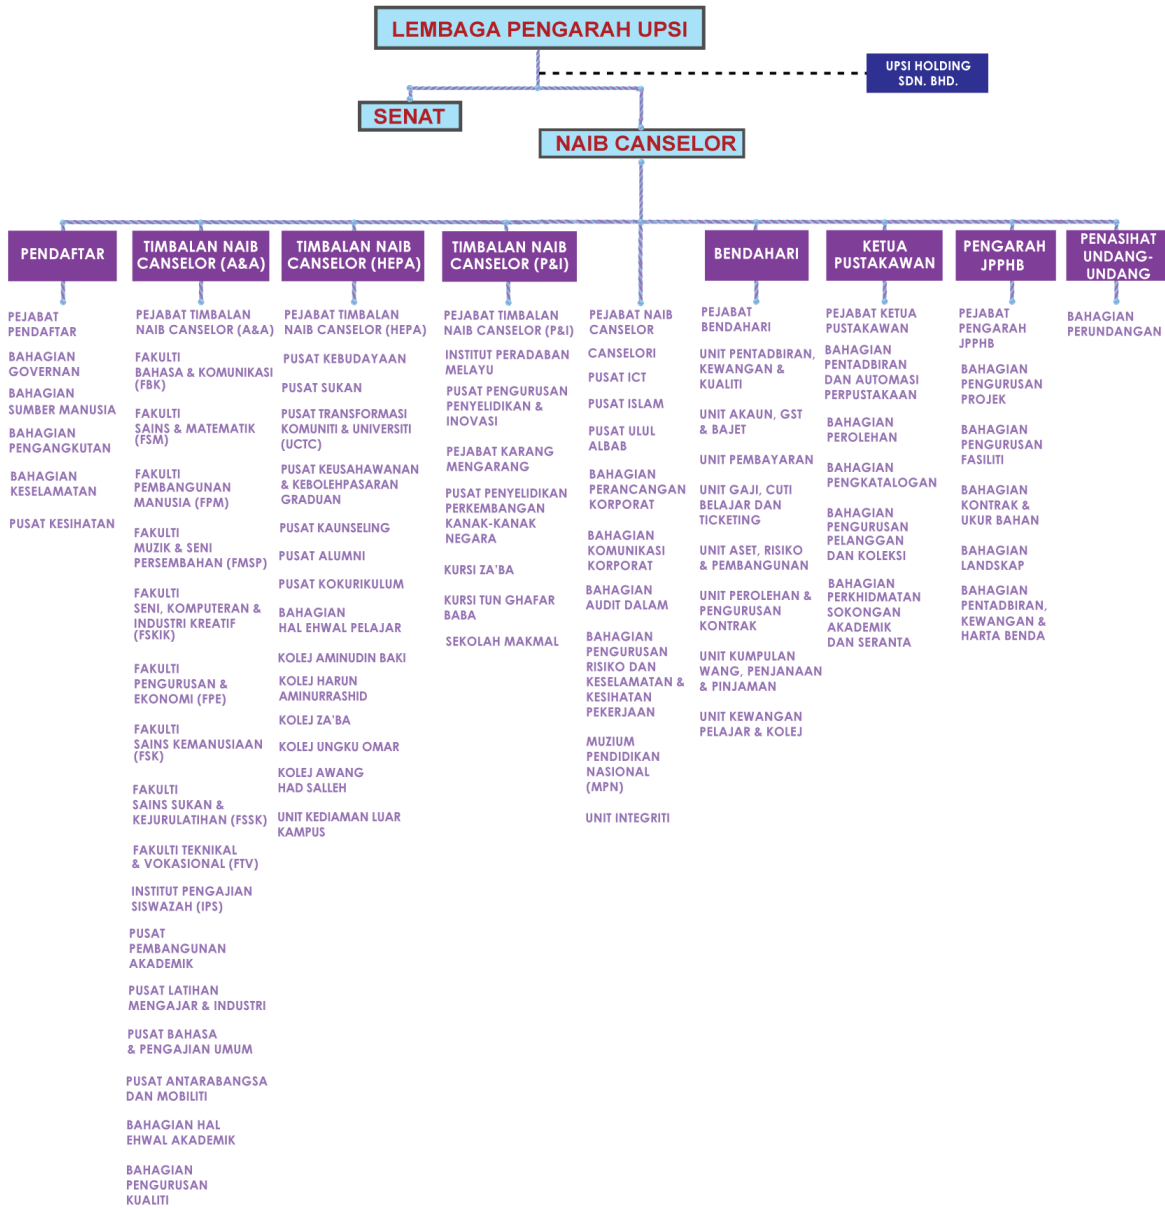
LEMBAGA PENGARAH UPSI

UPSI HOLDING SDN. BHD.

SENAT

NAIB CANSELOR

PENDAFTAR

PEJABAT PENDAFTAR

BAHAGIAN GOVERNAN

BAHAGIAN SUMBER MANUSIA

BAHAGIAN PENGANGKUTAN

BAHAGIAN KESELAMATAN

PUSAT KESIHATAN

TIMBALAN NAIB CANSELOR (A&A)

PEJABAT TIMBALAN NAIB CANSELOR (A&A)

FAKULTI BAHASA & KOMUNIKASI (FBK)

FAKULTI SAINS & MATEMATIK (FSM)

FAKULTI PEMBANGUNAN MANUSIA (FPM)

FAKULTI MUZIK & SENI PERSEMBAHAN (FMSP)

FAKULTI SENI, KOMPUTERAN & INDUSTRI KREATIF (FSKIK)

FAKULTI PENGURUSAN & EKONOMI (FPE)

FAKULTI SAINS KEMANUSIAAN (FSK)

FAKULTI SAINS SUKAN & KEJURULATIHAN (FSSK)

FAKULTI TEKNIKAL & VOKASIONAL (FTV)

INSTITUT PENGAJIAN SISWAZAH (IPS)

PUSAT PEMBANGUNAN AKADEMIK

PUSAT LATIHAN MENGAJAR & INDUSTRI

PUSAT BAHASA & PENGAJIAN UMUM

PUSAT ANTARABANGSA DAN MOBILITI

BAHAGIAN HAL EHWAL AKADEMIK

BAHAGIAN PENGURUSAN KUALITI

TIMBALAN NAIB CANSELOR (HEPA)

PEJABAT TIMBALAN NAIB CANSELOR (HEPA)

PUSAT KEBUDAYAAN

PUSAT SUKAN

PUSAT TRANSFORMASI KOMUNITI & UNIVERSITI (UCTC)

PUSAT KEUSAHAWANAN & KEBOLEHPASARAN GRADUAN

PUSAT KAUNSELING

PUSAT ALUMNI

PUSAT KOKURIKULUM

BAHAGIAN HAL EHWAL PELAJAR

KOLEJ AMINUDIN BAKI

KOLEJ HARUN AMINURRASHID

KOLEJ ZA'BA

KOLEJ UNGKU OMAR

KOLEJ AWANG HAD SALLEH

UNIT KEDIAMAN LUAR KAMPUS

TIMBALAN NAIB CANSELOR (P&I)

PEJABAT TIMBALAN NAIB CANSELOR (P&I)

INSTITUT PERADABAN MELAYU

PUSAT PENGURUSAN PENYELIDIKAN & INOVASI

PEJABAT KARANG MENGARANG

PUSAT PENYELIDIKAN PERKEMBANGAN KANAK-KANAK NEGARA

KURSI ZA'BA

KURSI TUN GHAFAR BABA

SEKOLAH MAKMAL

PEJABAT NAIB CANSELOR

CANSELORI

PUSAT ICT

PUSAT ISLAM

PUSAT ULUL ALBAB

BAHAGIAN PERANCANGAN KORPORAT

BAHAGIAN KOMUNIKASI KORPORAT

BAHAGIAN AUDIT DALAM

BAHAGIAN PENGURUSAN RISIKO DAN KESELAMATAN & KESIHATAN PEKERJAAN

MUZIUM PENDIDIKAN NASIONAL (MPN)

UNIT INTEGRITI

BENDAHARI

PEJABAT BENDAHARI

UNIT PENTADBIRAN, KEWANGAN & KUALITI

UNIT AKAUN, GST & BAJET

UNIT PEMBAYARAN

UNIT GAJI, CUTI BELAJAR DAN TICKETING

UNIT ASET, RISIKO & PEMBANGUNAN

UNIT PEROLEHAN & PENGURUSAN KONTRAK

UNIT KUMPULAN WANG, PENJANAAN & PINJAMAN

UNIT KEWANGAN PELAJAR & KOLEJ

KETUA PUSTAKAWAN

PEJABAT KETUA PUSTAKAWAN

BAHAGIAN PENTADBIRAN DAN AUTOMASI PERPUSTAKAAN

BAHAGIAN PEROLEHAN

BAHAGIAN PENGKATALOGAN

BAHAGIAN PENGURUSAN PELANGGAN DAN KOLEKSI

BAHAGIAN PERKHIDMATAN SOKONGAN AKADEMIK DAN SERANTA

PENGARAH JPPHB

PEJABAT PENGARAH JPPHB

BAHAGIAN PENGURUSAN PROJEK

BAHAGIAN PENGURUSAN FASILITI

BAHAGIAN KONTRAK & UKUR BAHAN

BAHAGIAN LANDSKAP

BAHAGIAN PENTADBIRAN, KEWANGAN & HARTA BENDA

PENASIHAT UNDANG-UNDANG

BAHAGIAN PERUNDANGAN